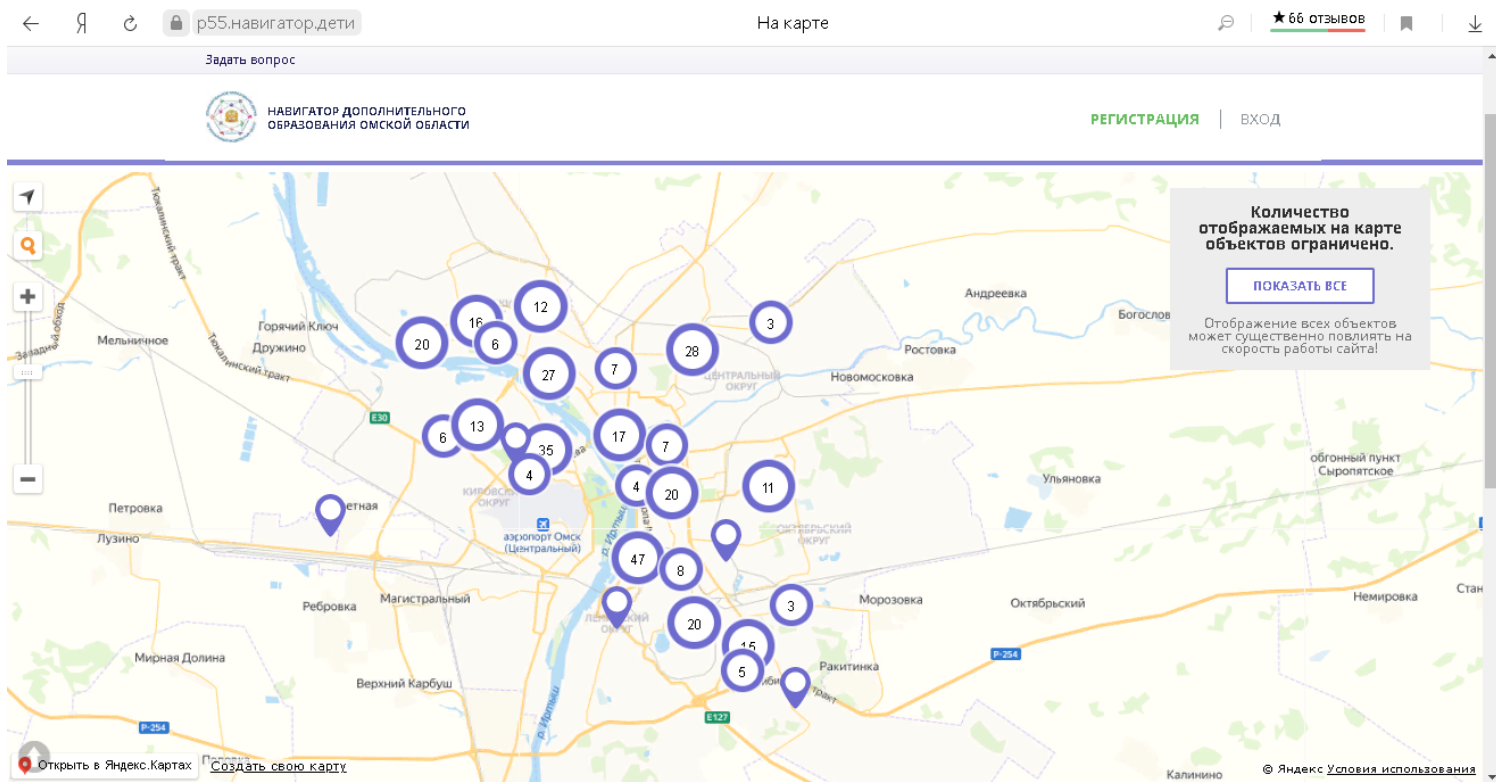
p55.навигатор.дети

На карте

★ 66 отзывов

Задать вопрос

НАВИГАТОР ДОПОЛНИТЕЛЬНОГО ОБРАЗОВАНИЯ ОМСКОЙ ОБЛАСТИ

РЕГИСТРАЦИЯ | ВХОД

Количество отображаемых на карте объектов ограничено.

ПОКАЗАТЬ ВСЕ

Отображение всех объектов может существенно повлиять на скорость работы сайта!

Андреевка
Богослов
Ростовка
Новомосковка
Мельничное
Горячий Ключ
Дружино
Тюкалинский тракт
Тюкалинский тракт
Западный обход
E30
Центральный округ
Кировский округ
аэропорт Омск (Центральный)
Ульяновка
обгонный пункт Сыропятское
Петровка
Лузино
Ребровка
Магистральный
Морозовка
Октябрьский
Немировка
Стан
Ленинский округ
Октябрьский округ
р. Иртыш
Мирная Долина
Верхний Карбуш
Ракитинка
P-254
P-254
E127
Калинино

20
16
6
12
3
28
7
27
6
13
35
17
7
4
4
20
11
47
8
3
20
15
5

Открыть в Яндекс.Картах
Создать свою карту
© Яндекс Условия использования